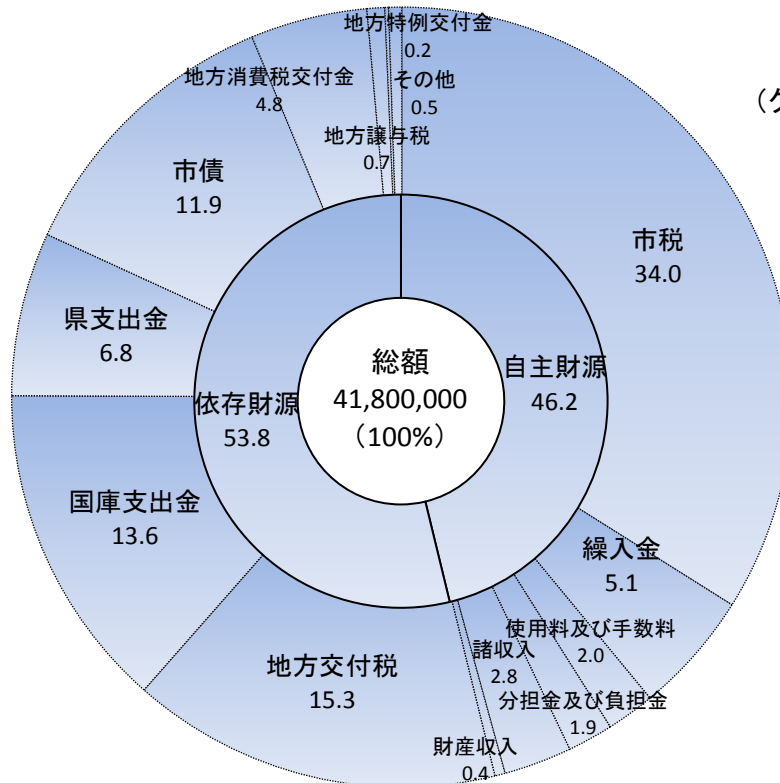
地方特例交付金
0.2
地方消費税交付金
4.8
その他
0.5
地方譲与税
0.7
（ク

市債
11.9

市税
34.0

県支出金
6.8

総額
41,800,000
（100%）

自主財源
46.2

依存財源
53.8

国庫支出金
13.6

繰入金
5.1

使用料及び手数料
2.0

諸収入
2.8

地方交付税
15.3

分担金及び負担金
1.9

財産収入
0.4